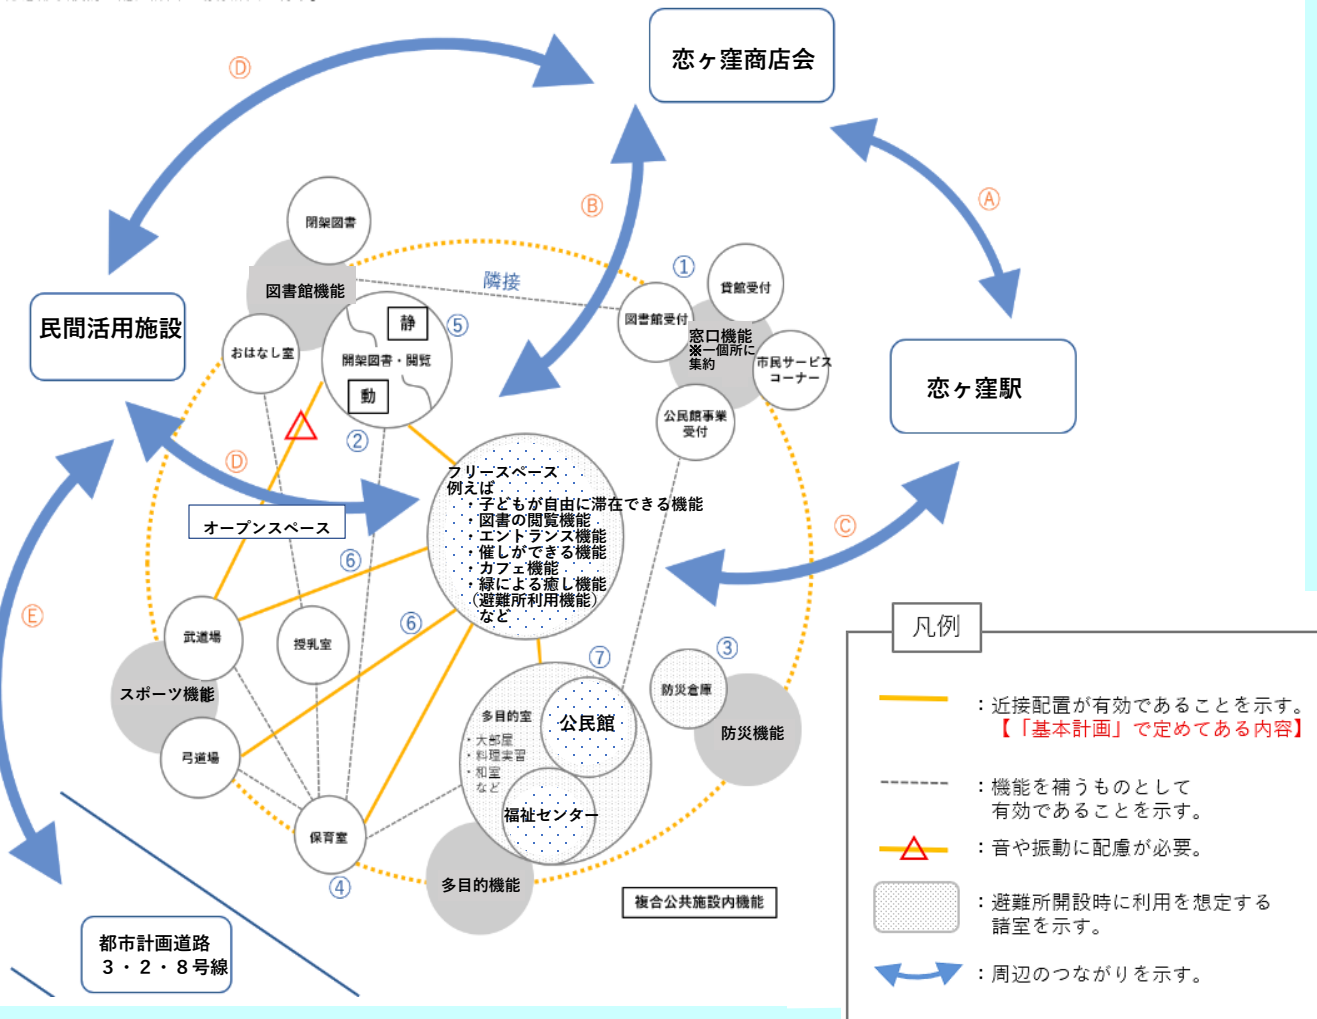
恋ヶ窪商店会

Ⓓ

Ⓑ

Ⓐ

閉架図書

図書館機能

隣接

①

貸館受付

図書館受付

窓口機能
※一個所に集約

市民サービスコーナー

民間活用施設

おはなし室

静

⑤

開架図書・閲覧

動

恋ヶ窪駅

公民館事業受付

②

Ⓓ

フリースペース
例えば
・子どもが自由に滞在できる機能
・図書の閲覧機能
・エントランス機能
・催しができる機能
・カフェ機能
・緑による癒し機能
（避難所利用機能）
など

オープンスペース

Ⓒ

⑥

Ⓔ

武道場

授乳室

⑥

スポーツ機能

⑦

③

防災倉庫

多目的室
・大部屋
・料理実習
・和室
など

公民館

防災機能

弓道場

福祉センター

保育室

④

多目的機能

複合公共施設内機能

都市計画道路
３・２・８号線

凡例

：近接配置が有効であることを示す。
【「基本計画」で定めてある内容】

：機能を補うものとして有効であることを示す。

：音や振動に配慮が必要。

：避難所開設時に利用を想定する諸室を示す。

：周辺のつながりを示す。